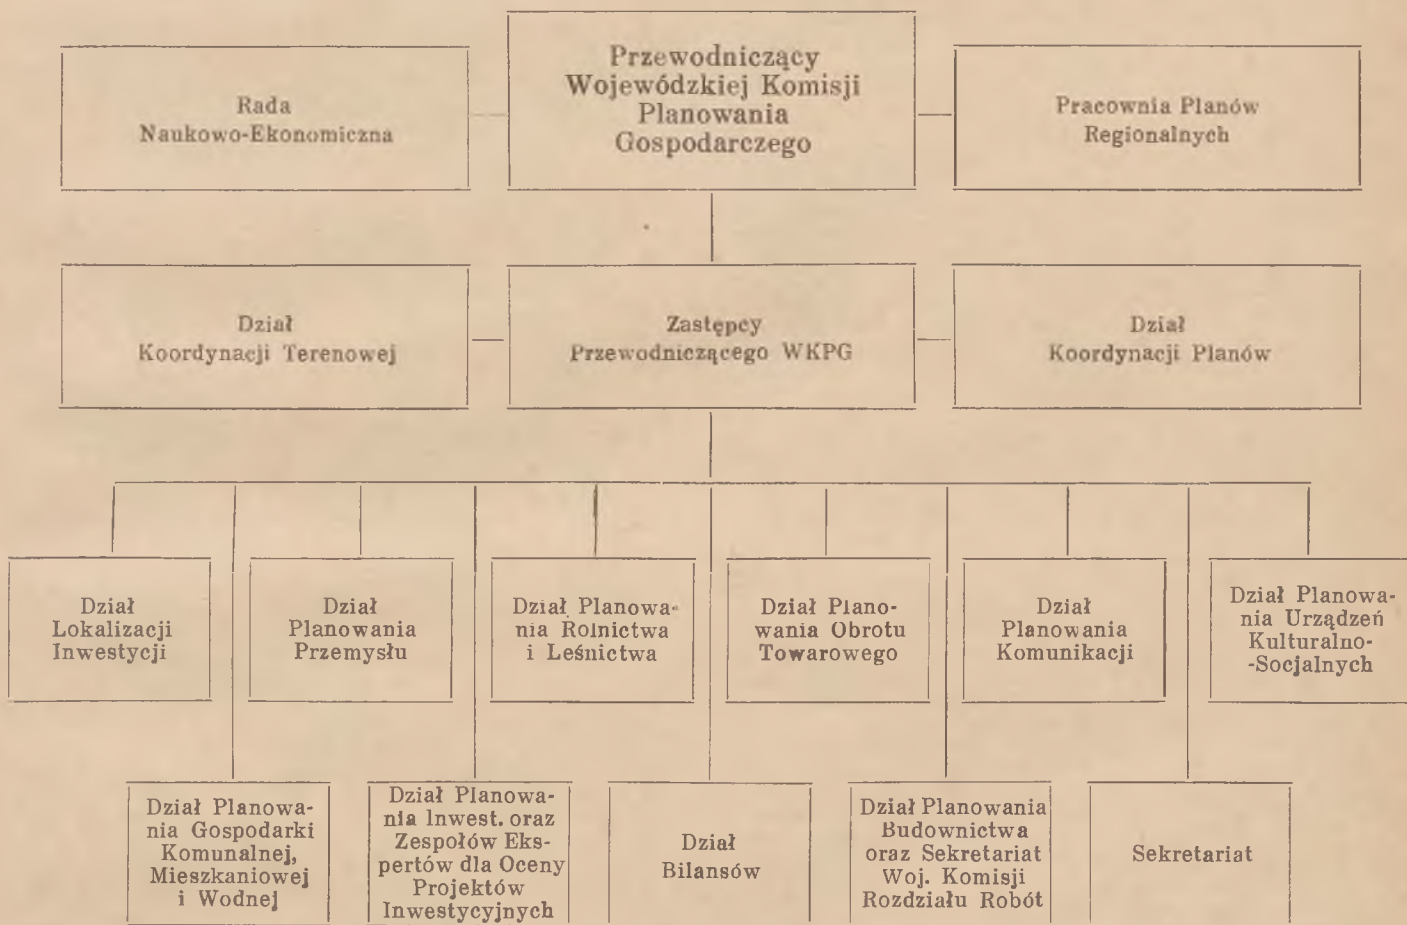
Rada Naukowo-Ekonomiczna

Przewodniczący Wojewódzkiej Komisji Planowania Gospodarczego

Pracownia Planów Regionalnych

Dział Koordynacji Terenowej

Zastępcy Przewodniczącego WKPG

Dział Koordynacji Planów

Dział Lokalizacji Inwestycji

Dział Planowania Przemysłu

Dział Planowania Rolnictwa i Leśnictwa

Dział Planowania Obrotu Towarowego

Dział Planowania Komunikacji

Dział Planowania Urządzeń Kulturalno-Socjalnych

Dział Planowania Gospodarki Komunalnej, Mieszkaniowej i Wodnej

Dział Planowania Inwest. oraz Zespołów Ekspertów dla Oceny Projektów Inwestycyjnych

Dział Bilansów

Dział Planowania Budownictwa oraz Sekretariat Woj. Komisji Rozdziału Robót

Sekretariat